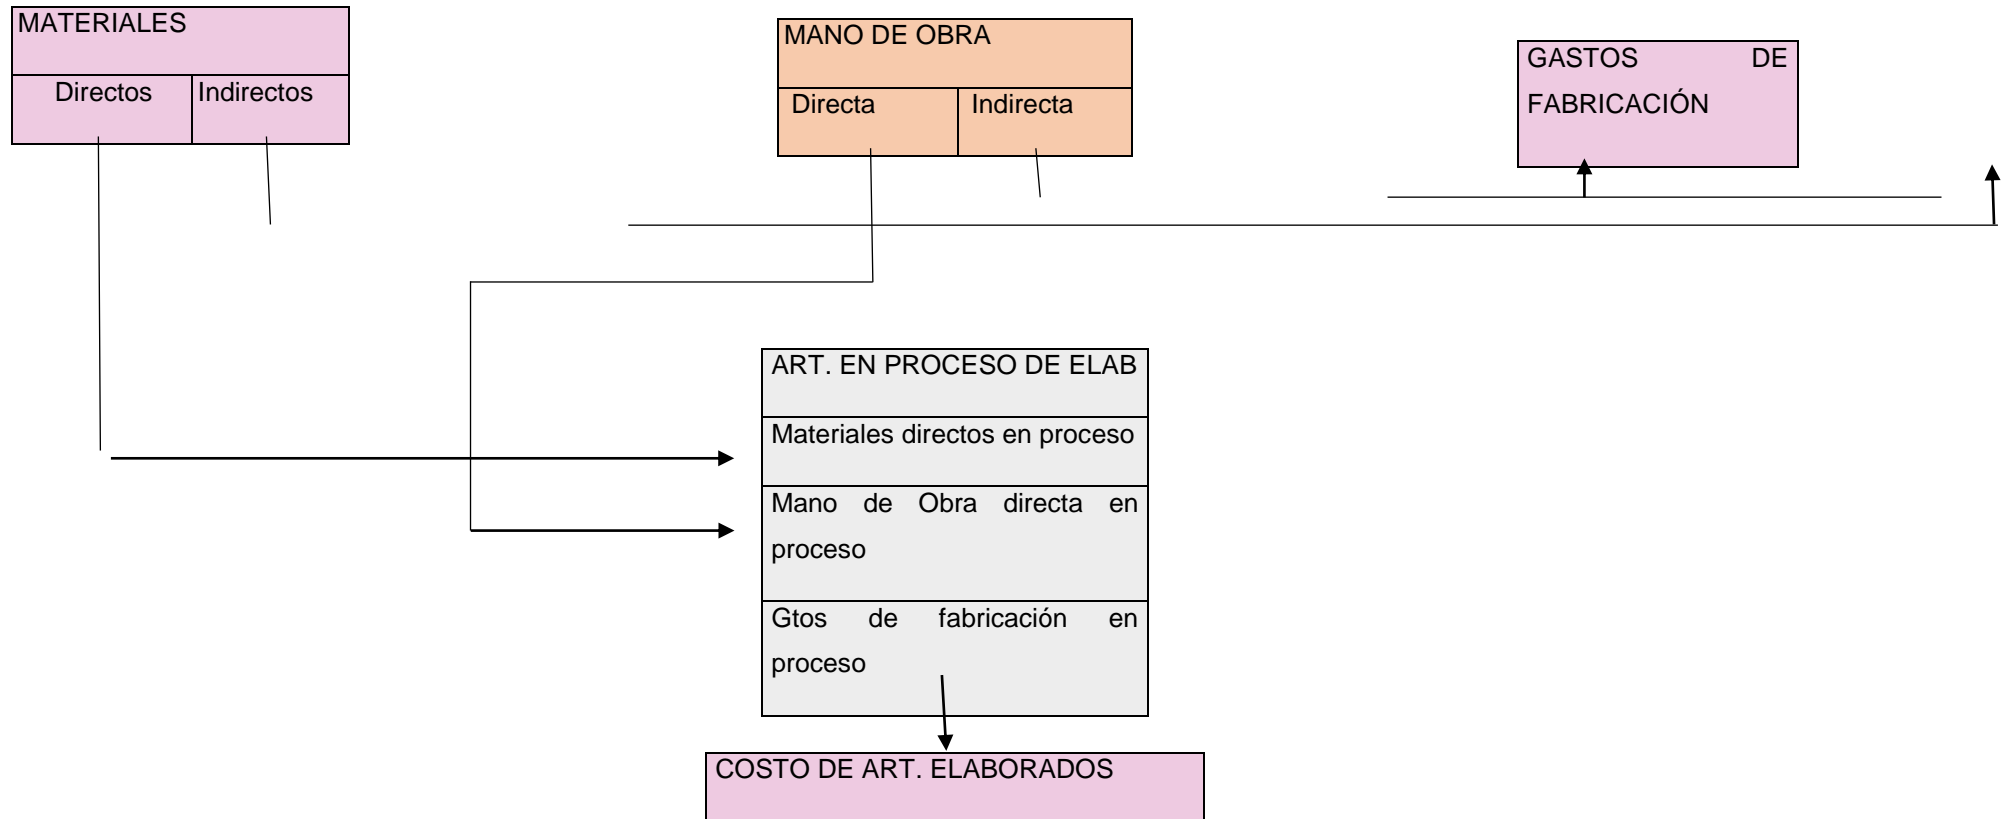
MATERIALES

| Directos | Indirectos |
|---|---|

MANO DE OBRA

| Directa | Indirecta |
|---|---|

GASTOS DE FABRICACIÓN

ART. EN PROCESO DE ELAB

Materiales directos en proceso

Mano de Obra directa en proceso

Gtos de fabricación en proceso

COSTO DE ART. ELABORADOS